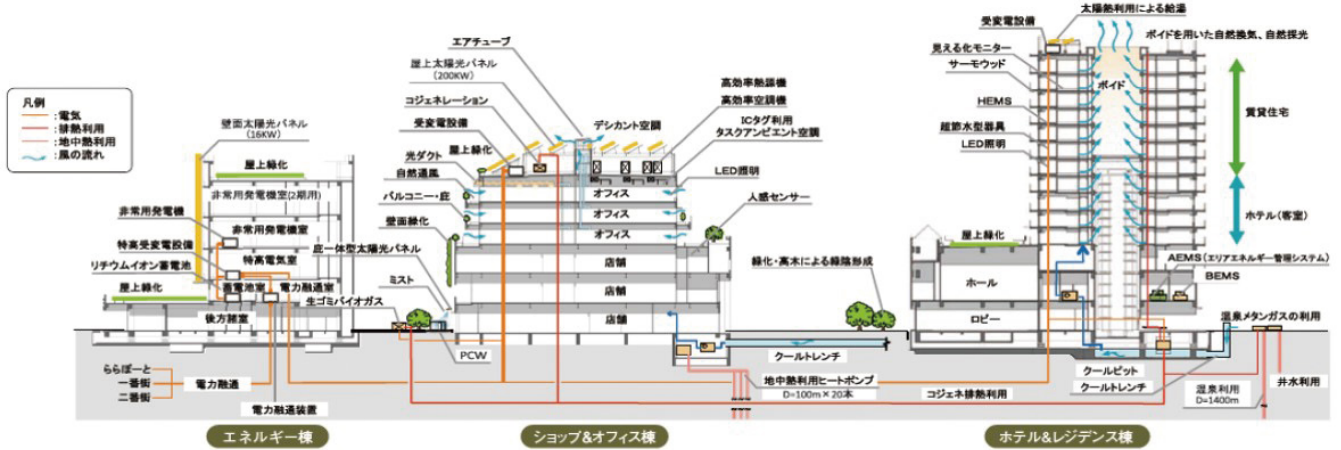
凡例
:電気
:排熱利用
:地中熱利用
:風の流れ

壁面太陽光パネル
(16KW)
屋上緑化
非常用発電機室(2期用)
非常用発電機
非常用発電機室
特高受変電設備
特高電気室
リチウムイオン蓄電池
蓄電池室
電力融通室
屋上緑化
後方諸室
生ゴミバイオガス
ららぽーと
一番街
二番街
電力融通
電力融通装置

エアチューブ
屋上太陽光パネル
(200KW)
コジェネレーション
受変電設備
デシカント空調
高効率熱源機
高効率空調機
ICタグ利用
タスクアンビエント空調
光ダクト
屋上緑化
自然通風
オフィス
LED照明
バルコニー・庇
オフィス
人感センサー
壁面緑化
オフィス
庇一体型太陽光パネル
店舗
緑化・高木による緑陰形成
ミスト
店舗
店舗
PCW
クールトレンチ
地中熱利用ヒートポンプ
D=100m × 20本
コジェネ排熱利用

太陽熱利用による給湯
受変電設備
ボイドを用いた自然換気、自然採光
見える化モニター
サーモウッド
ボイド
HEMS
賃貸住宅
超節水型器具
LED照明
ホテル(客室)
屋上緑化
AEMS(エリアエネルギー管理システム)
BEMS
ホール
ロビー
温泉メタンガスの利用
クールピット
クールトレンチ
温泉利用
D=1400m
井水利用

エネルギー棟
ショップ&オフィス棟
ホテル&レジデンス棟